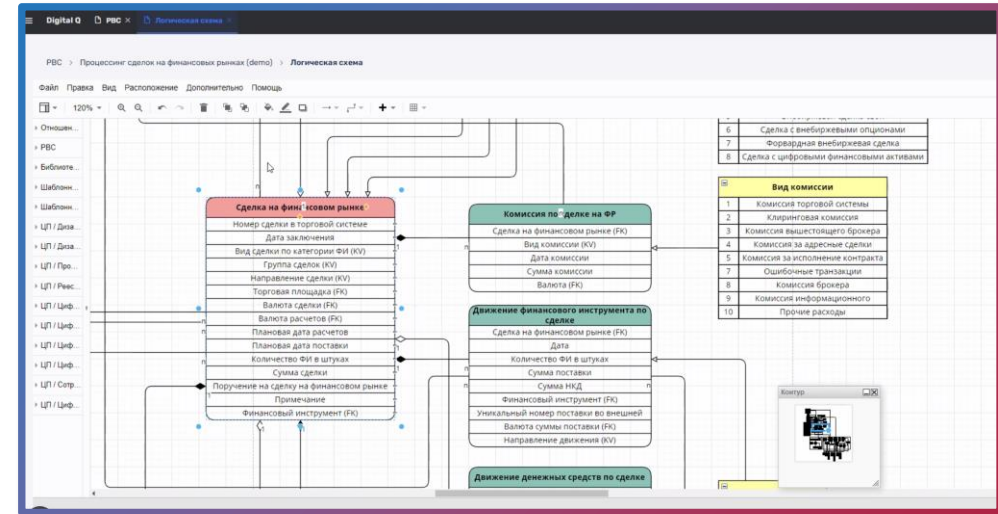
Digital Q   РВС ×   Логическая схема ×

РВС > Процессинг сделок на финансовых рынках (demo) > Логическая схема

Файл Правка Вид Расположение Дополнительно Помощь

120%

Отношен...
РВС
Библиоте...
Шаблонн...
Шаблонн...
ЦП / Диза...
ЦП / Диза...
ЦП / Про...
ЦП / Реес...
ЦП / Циф...
ЦП / Циф...
ЦП / Циф...
ЦП / Циф...
ЦП / Сотр...
ЦП / Циф...

Сделка на финансовом рынке
Номер сделки в торговой системе
Дата заключения
Вид сделки по категории ФИ (KV)
Группа сделок (KV)
Направление сделки (KV)
Торговая площадка (FK)
Валюта сделки (FK)
Валюта расчетов (FK)
Плановая дата расчетов
Плановая дата поставки
Количество ФИ в штуках
Сумма сделки
Поручение на сделку на финансовом рынке
Примечание
Финансовый инструмент (FK)

Комиссия по сделке на ФР
Сделка на финансовом рынке (FK)
Вид комиссии (KV)
Дата комиссии
Сумма комиссии
Валюта (FK)

Движение финансового инструмента по сделке
Сделка на финансовом рынке (FK)
Дата
Количество ФИ в штуках
Сумма поставки
Сумма НКД
Финансовый инструмент (FK)
Уникальный номер поставки во внешней
Валюта суммы поставки (FK)
Направление движения (KV)

Движение денежных средств по сделке

| 6 | Сделка с внебиржевыми опционами |
|---|---|
| 7 | Форвардная внебиржевая сделка |
| 8 | Сделка с цифровыми финансовыми активами |

Вид комиссии
| 1 | Комиссия торговой системы |
|---|---|
| 2 | Клиринговая комиссия |
| 3 | Комиссия вышестоящего брокера |
| 4 | Комиссия за адресные сделки |
| 5 | Комиссия за исполнение контракта |
| 7 | Ошибочные транзакции |
| 8 | Комиссия брокера |
| 9 | Комиссия информационного |
| 10 | Прочие расходы |

Контур